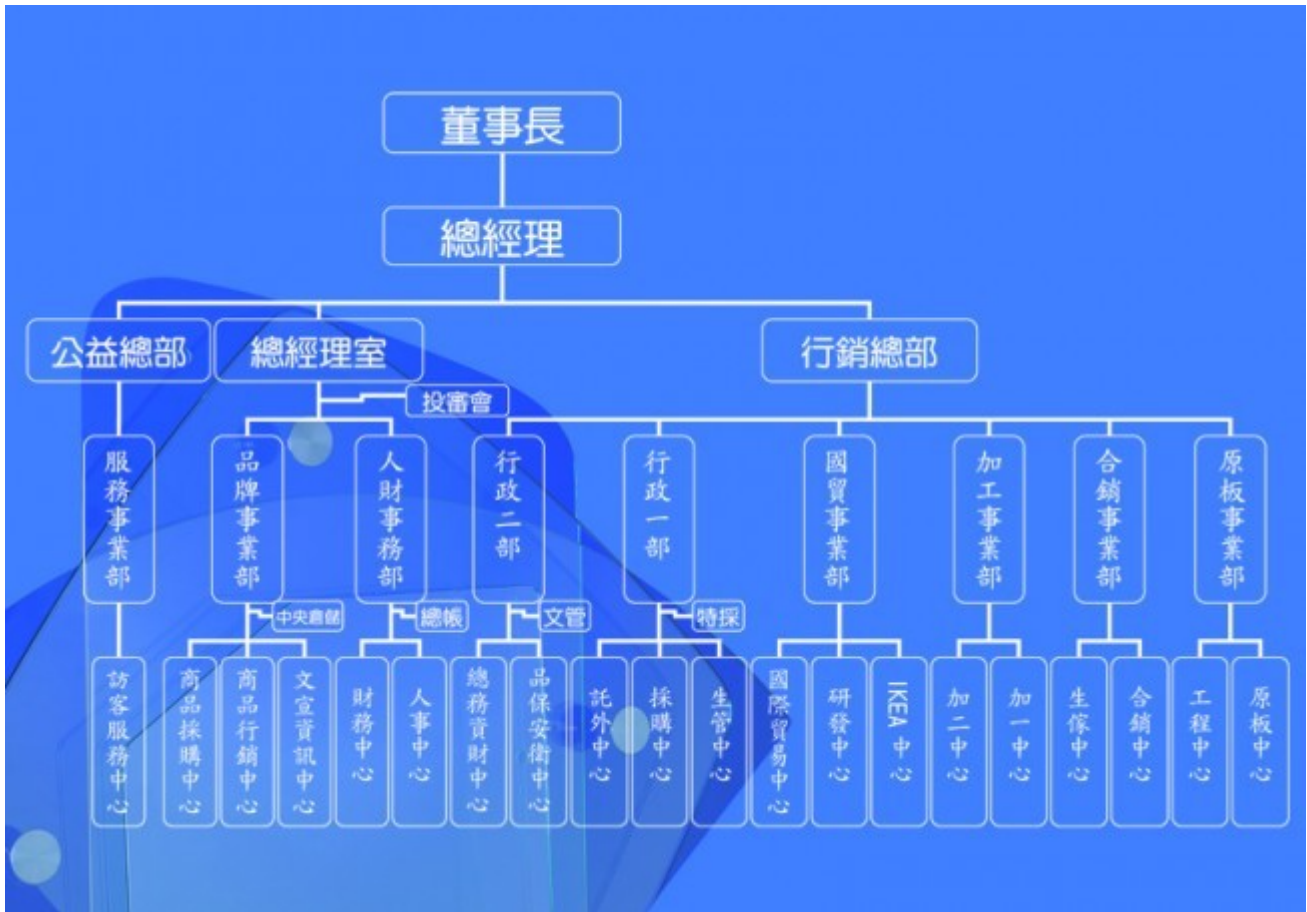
董事長

總經理

公益總部
總經理室
行銷總部

投審會

服務事業部
品牌事業部
人財事務部
行政二部
行政一部
國貿事業部
加工事業部
合銷事業部
原板事業部

中央倉儲
總帳
文管
特採

訪客服務中心
商品採購中心
商品行銷中心
文宣資訊中心
財務中心
人事中心
總務資財中心
品保安衛中心
託外中心
採購中心
生管中心
國際貿易中心
研發中心
IKEA中心
加二中心
加一中心
生傢中心
合銷中心
工程中心
原板中心